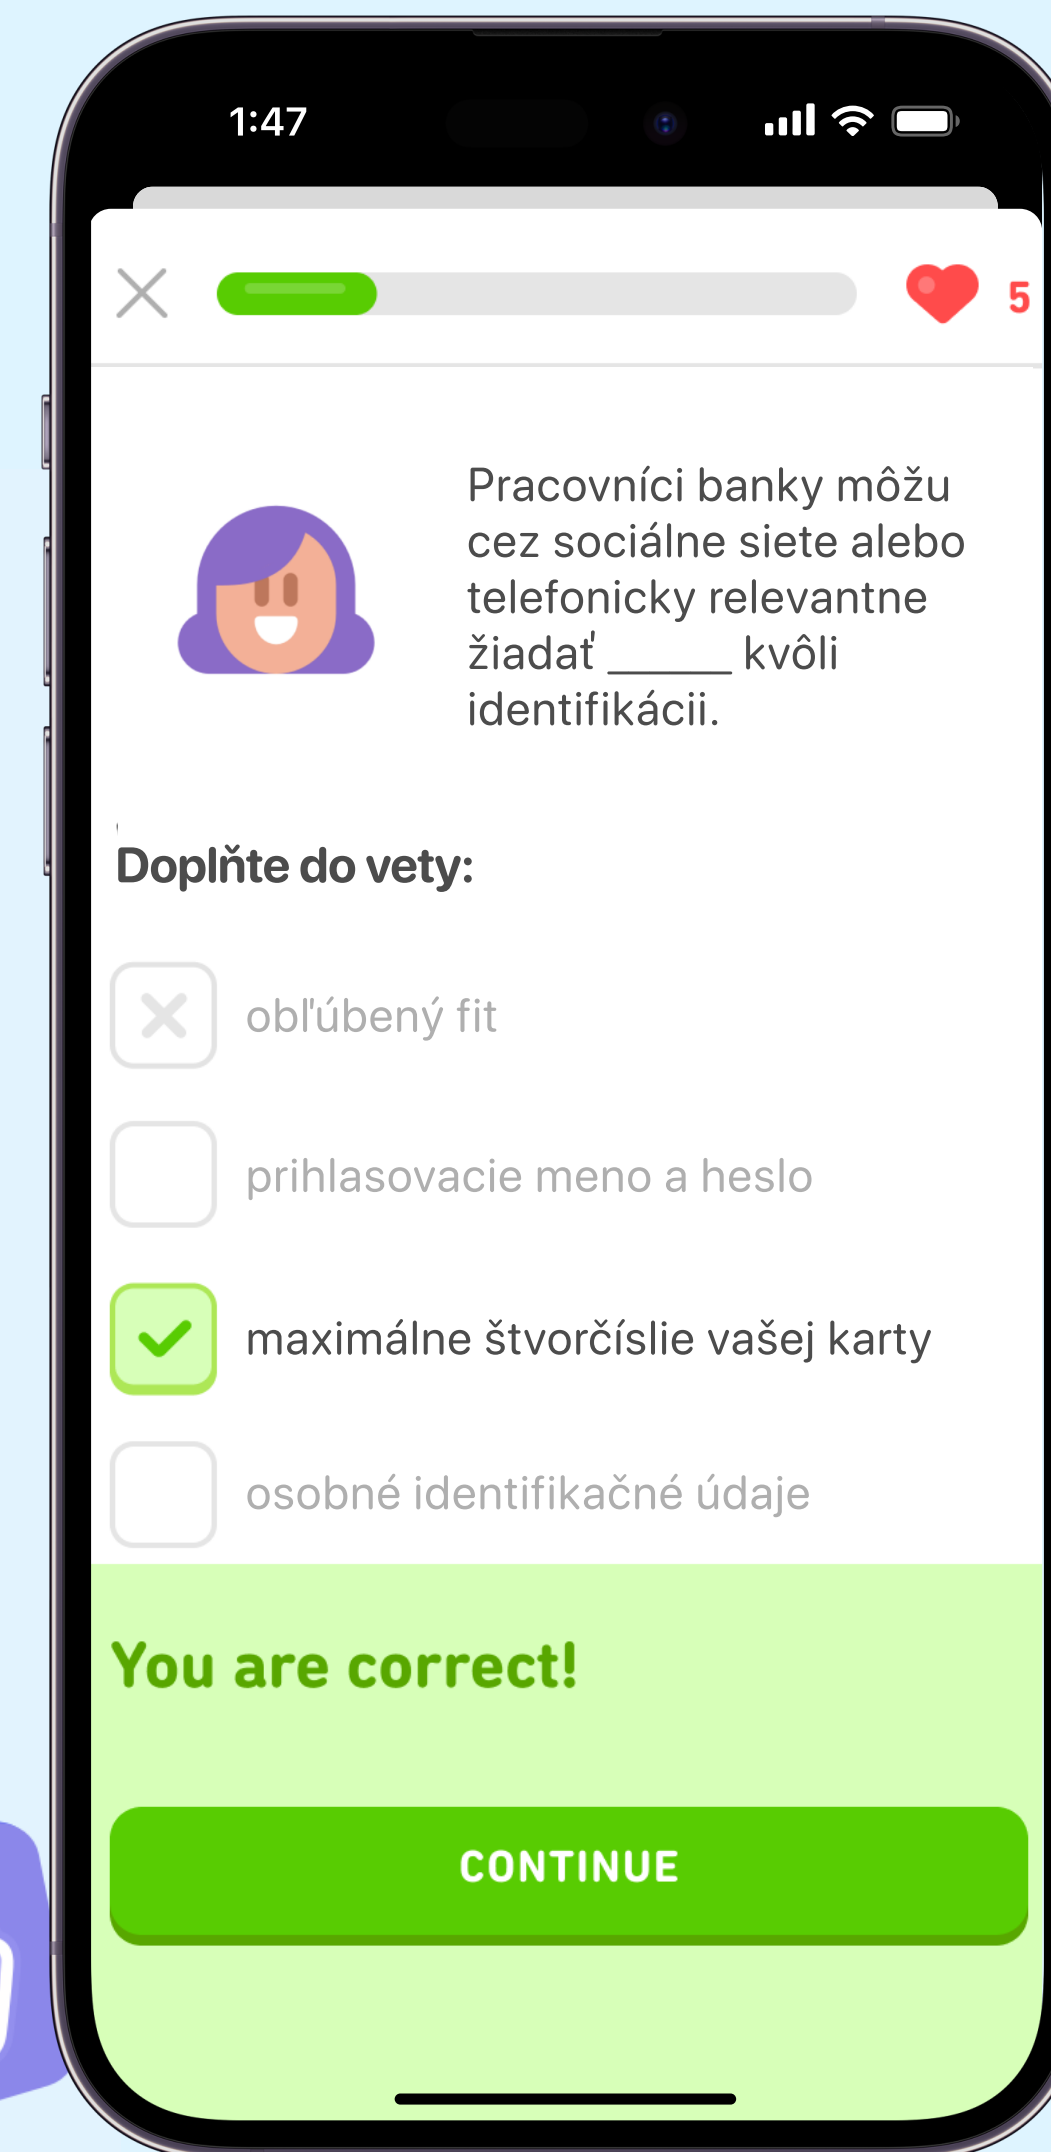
1:47

5

Pracovníci banky môžu cez sociálne siete alebo telefonicky relevantne žiadať ______ kvôli identifikácii.

Doplňte do vety:

obľúbený fit

prihlasovacie meno a heslo

maximálne štvorčíslie vašej karty

osobné identifikačné údaje

You are correct!

CONTINUE